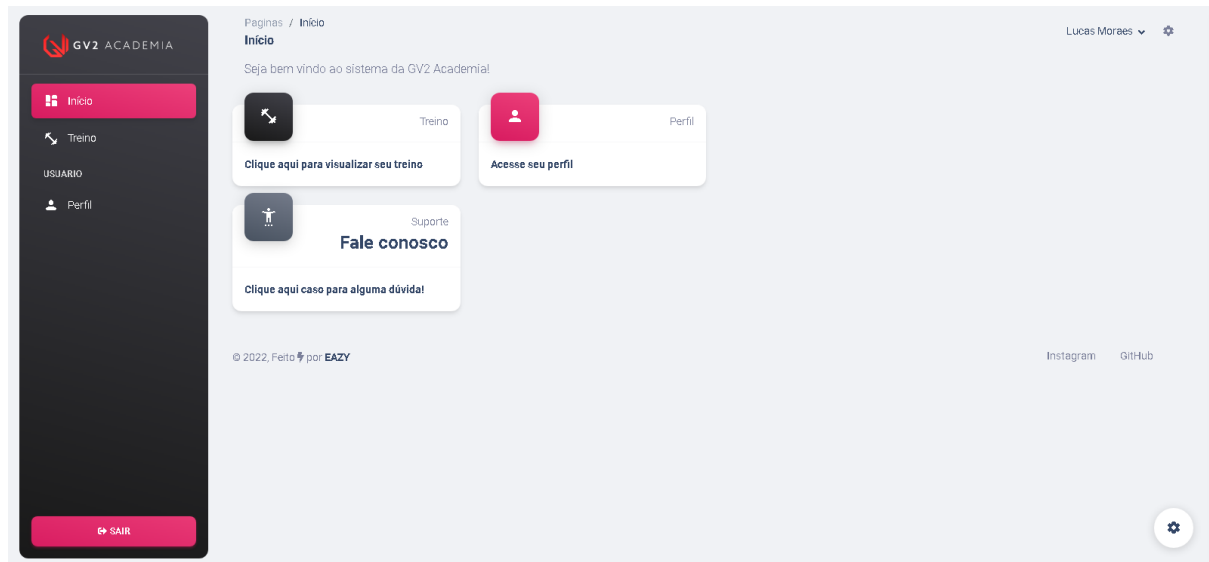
GV2 ACADEMIA

Início

Treino

USUARIO

Perfil

SAIR

Paginas / Início

Início

Lucas Moraes

Seja bem vindo ao sistema da GV2 Academia!

Treino

Clique aqui para visualizar seu treino

Perfil

Acesse seu perfil

Suporte

Fale conosco

Clique aqui caso para alguma dúvida!

© 2022, Feito por EAZY

Instagram

GitHub